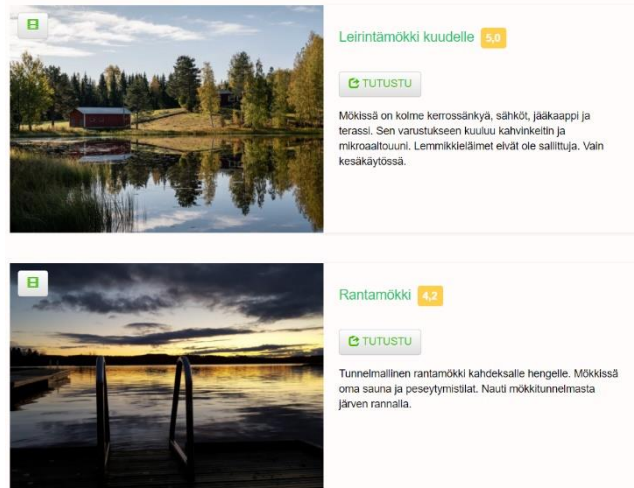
Leirintämökki kuudelle 5,0

TUTUSTU

Mökissä on kolme kerrossänkyä, sähköt, jääkaappi ja terassi. Sen varustukseen kuuluu kahvinkeitin ja mikroaaltouuni. Lemmikkieläimet eivät ole sallittuja. Vain kesäkäytössä.

Rantamökki 4,2

TUTUSTU

Tunnelmallinen rantamökki kahdeksalle hengelle. Mökissä oma sauna ja peseytymistilat. Nauti mökkitunnelmasta järven rannalla.